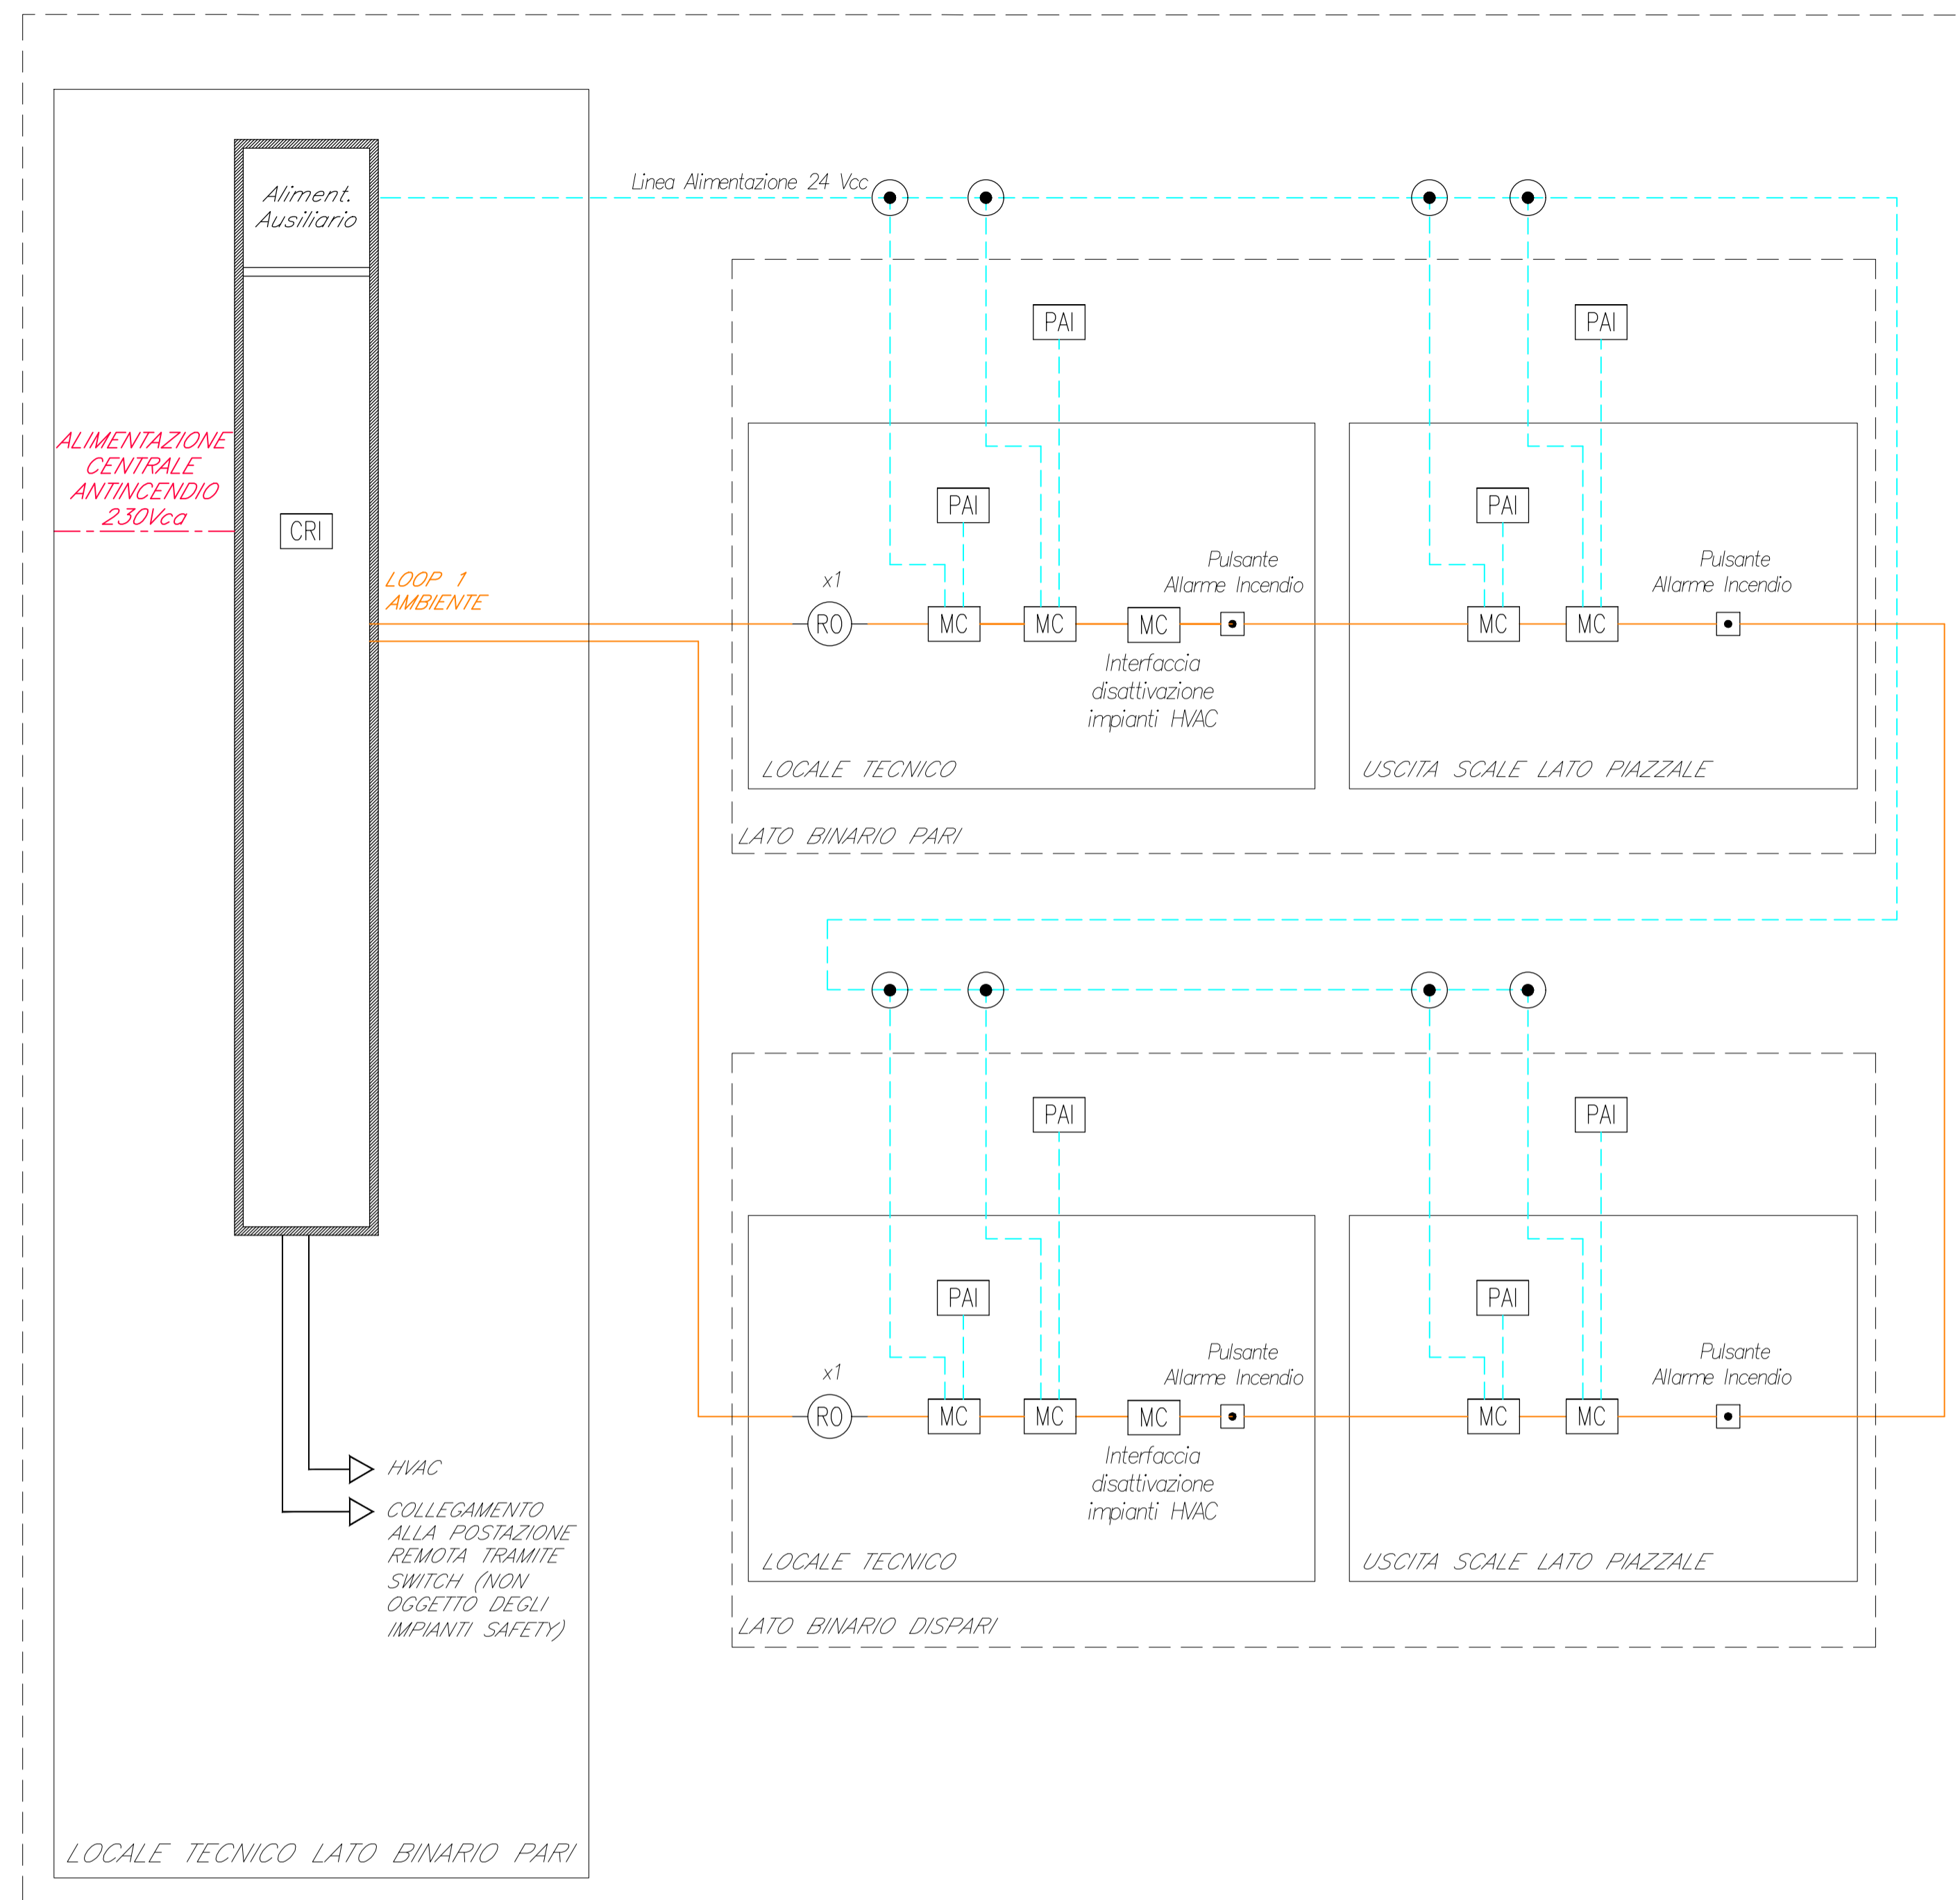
Aliment.
Ausiliario

Linea Alimentazione 24 Vcc

ALIMENTAZIONE
CENTRALE
ANTINCENDIO
230Vca

CRI

LOOP 1
AMBIENTE

PAI

PAI

PAI

PAI

x1

RO

MC

MC

MC

Pulsante
Allarme Incendio

Interfaccia
disattivazione
impianti HVAC

MC

MC

Pulsante
Allarme Incendio

LOCALE TECNICO

USCITA SCALE LATO PIAZZALE

LATO BINARIO PARI

PAI

PAI

PAI

PAI

x1

RO

MC

MC

MC

Pulsante
Allarme Incendio

Interfaccia
disattivazione
impianti HVAC

MC

MC

Pulsante
Allarme Incendio

LOCALE TECNICO

USCITA SCALE LATO PIAZZALE

LATO BINARIO DISPARI

HVAC

COLLEGAMENTO ALLA POSTAZIONE REMOTA TRAMITE SWITCH (NON OGGETTO DEGLI IMPIANTI SAFETY)

LOCALE TECNICO LATO BINARIO PARI